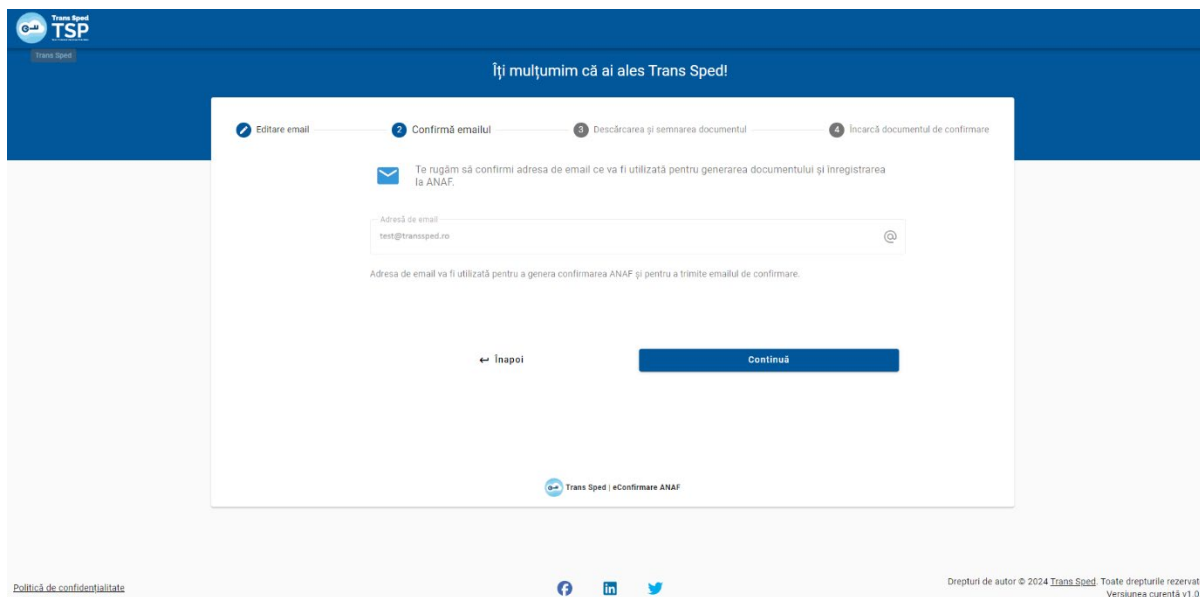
Trans Sped
TSP
Trans Sped

Îți mulțumim că ai ales Trans Sped!

Editare email
2 Confirmă emailul
3 Descărcarea și semnarea documentul
4 Încarcă documentul de confirmare

Te rugăm să confirmi adresa de email ce va fi utilizată pentru generarea documentului și înregistrarea la ANAF.

Adresă de email
test@transsped.ro

Adresa de email va fi utilizată pentru a genera confirmarea ANAF și pentru a trimite emailul de confirmare.

↩ Înapoi
Continuă

Trans Sped | eConfirmare ANAF

Politică de confidențialitate

Drepturi de autor © 2024 Trans Sped. Toate drepturile rezervat
Versiunea curentă v1.0